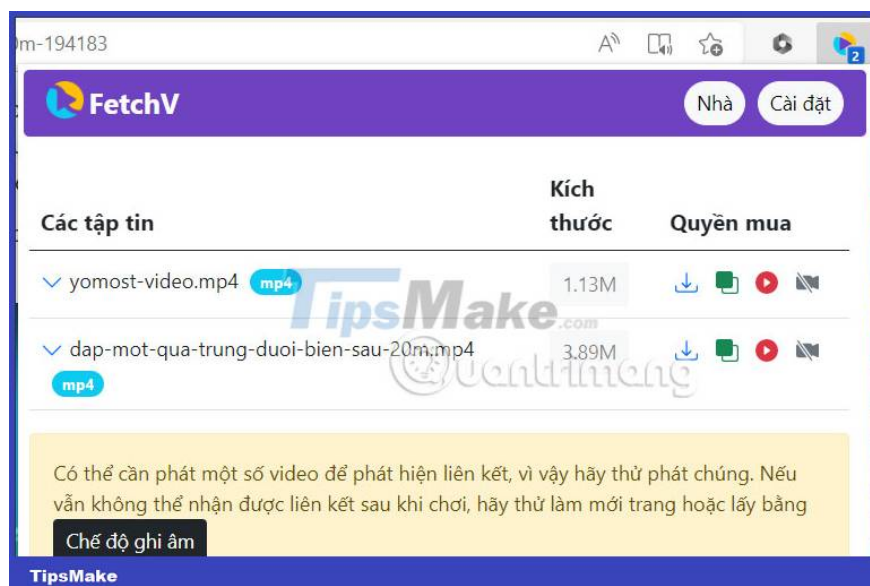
0m-194183

2

FetchV

Nhà

Cài đặt

| Các tập tin | Kích thước | Quyền mua |
|---|---|---|
| yomost-video.mp4 mp4 | 1.13M | |
| dap-mot-qua-trung-duoi-bien-sau-20m.mp4 mp4 | 3.89M | |

TipsMake.com

Quantrimang

Có thể cần phát một số video để phát hiện liên kết, vì vậy hãy thử phát chúng. Nếu vẫn không thể nhận được liên kết sau khi chơi, hãy thử làm mới trang hoặc lấy bằng

Chế độ ghi âm

TipsMake